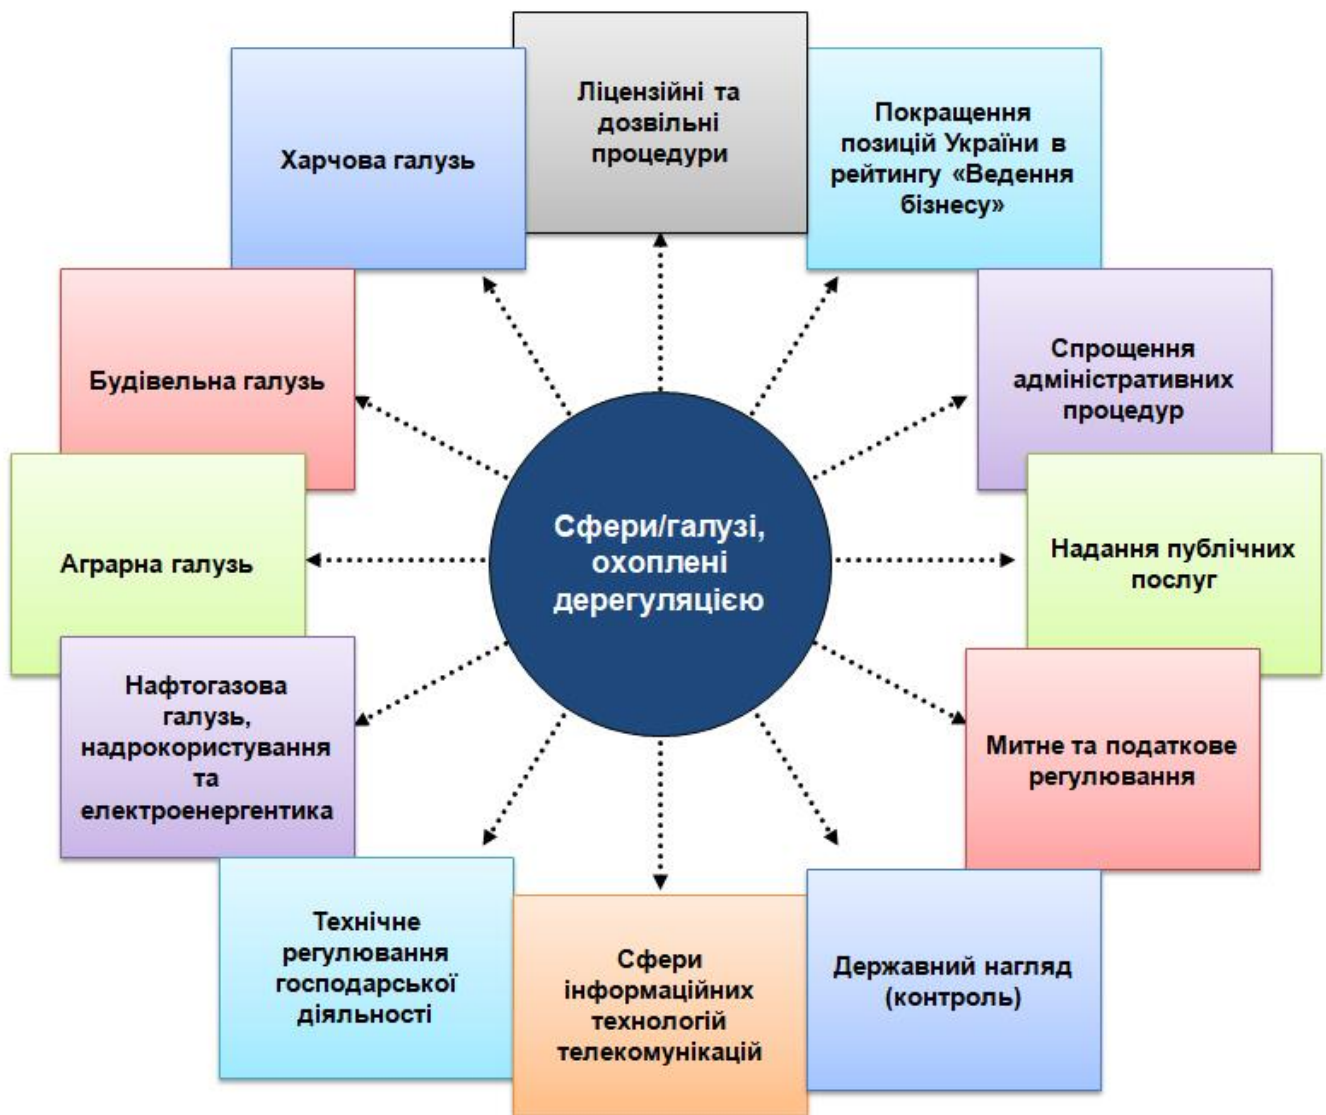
Сфери/галузі, охоплені дерегуляцією

Ліцензійні та дозвільні процедури

Покращення позицій України в рейтингу «Ведення бізнесу»

Спрощення адміністративних процедур

Надання публічних послуг

Митне та податкове регулювання

Державний нагляд (контроль)

Сфери інформаційних технологій телекомунікацій

Технічне регулювання господарської діяльності

Нафтогазова галузь, надрокористування та електроенергентика

Аграрна галузь

Будівельна галузь

Харчова галузь